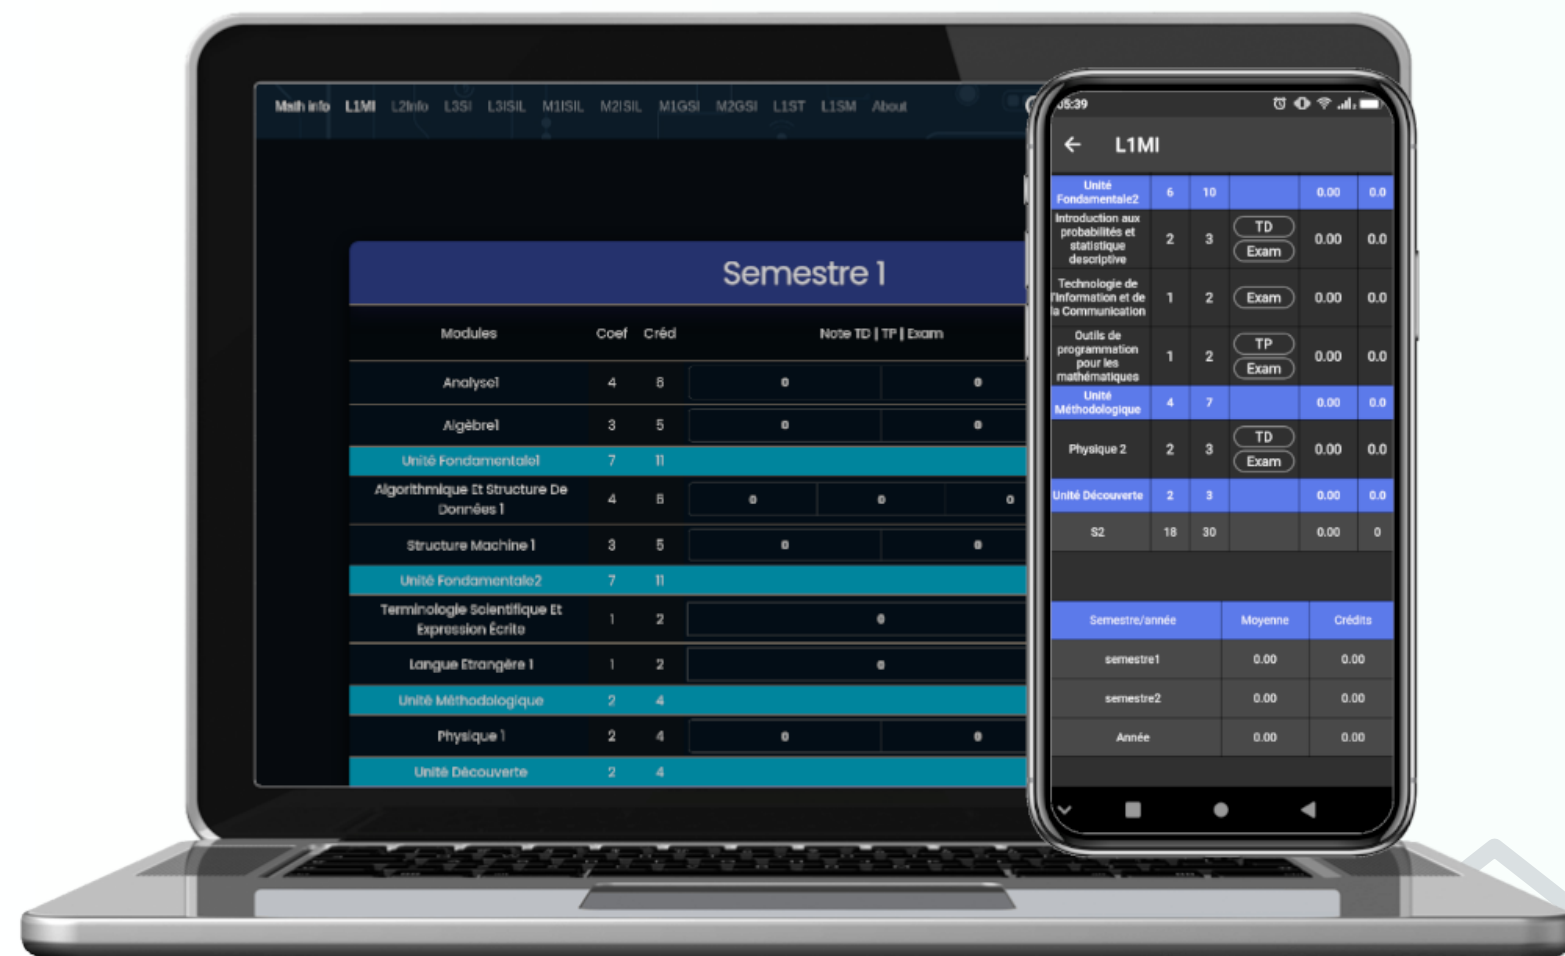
Math info L1MI L2info L3SI L3ISIL M1ISIL M2ISIL M1GSI M2GSI L1ST L1SM About

Semestre 1

| Modules | Coef | Créd | Note TD \| TP \| Exam | | |
|---|---|---|---|---|---|
| Analyse1 | 4 | 6 | 0 | 0 | |
| Algèbre1 | 3 | 5 | 0 | 0 | |
| Unité Fondamentale1 | 7 | 11 | | | |
| Algorithmique Et Structure De Données 1 | 4 | 6 | 0 | 0 | 0 |
| Structure Machine 1 | 3 | 5 | 0 | 0 | |
| Unité Fondamentale2 | 7 | 11 | | | |
| Terminologie Scientifique Et Expression Écrite | 1 | 2 | 0 | | |
| Langue Etrangère 1 | 1 | 2 | 0 | | |
| Unité Méthodologique | 2 | 4 | | | |
| Physique 1 | 2 | 4 | 0 | 0 | |
| Unité Découverte | 2 | 4 | | | |

05:39

L1MI

| | | | | | |
|---|---|---|---|---|---|
| Unité Fondamentale2 | 6 | 10 | | 0.00 | 0.0 |
| Introduction aux probabilités et statistique descriptive | 2 | 3 | TD Exam | 0.00 | 0.0 |
| Technologie de l'information et de la Communication | 1 | 2 | Exam | 0.00 | 0.0 |
| Outils de programmation pour les mathématiques | 1 | 2 | TP Exam | 0.00 | 0.0 |
| Unité Méthodologique | 4 | 7 | | 0.00 | 0.0 |
| Physique 2 | 2 | 3 | TD Exam | 0.00 | 0.0 |
| Unité Découverte | 2 | 3 | | 0.00 | 0.0 |
| S2 | 18 | 30 | | 0.00 | 0 |

| Semestre/année | Moyenne | Crédits |
|---|---|---|
| semestre1 | 0.00 | 0.00 |
| semestre2 | 0.00 | 0.00 |
| Année | 0.00 | 0.00 |